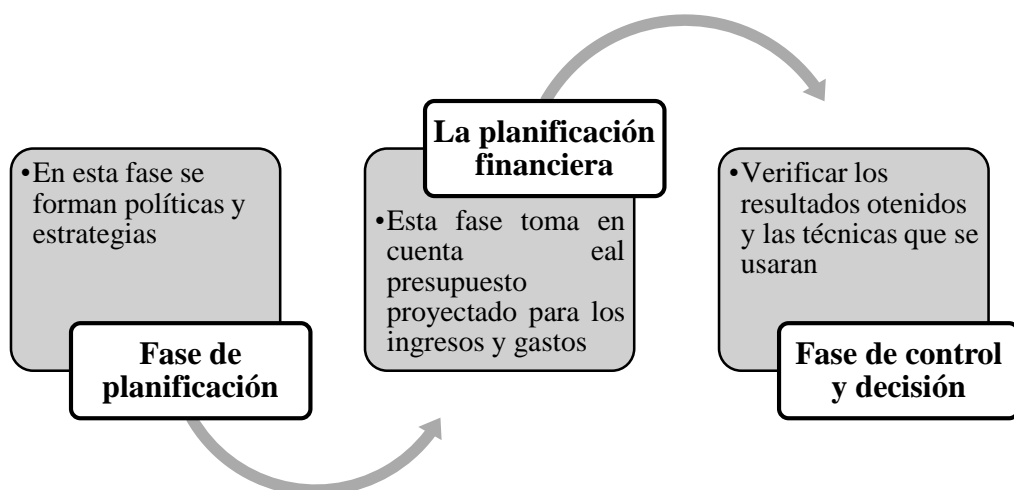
•En esta fase se forman políticas y estrategias

Fase de planificación

La planificación financiera

•Esta fase toma en cuenta eal presupuesto proyectado para los ingresos y gastos

•Verificar los resultados otenidos y las técnicas que se usaran

Fase de control y decisión